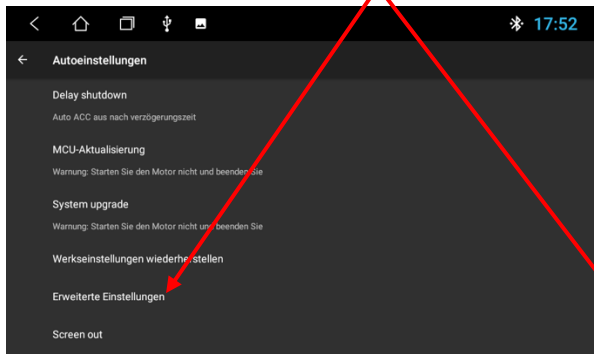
17:52

Autoeinstellungen

Delay shutdown

Auto ACC aus nach verzögerungszeit

MCU-Aktualisierung

Warnung: Starten Sie den Motor nicht und beenden Sie

System upgrade

Warnung: Starten Sie den Motor nicht und beenden Sie

Werkseinstellungen wiederherstellen

Erweiterte Einstellungen

Screen out